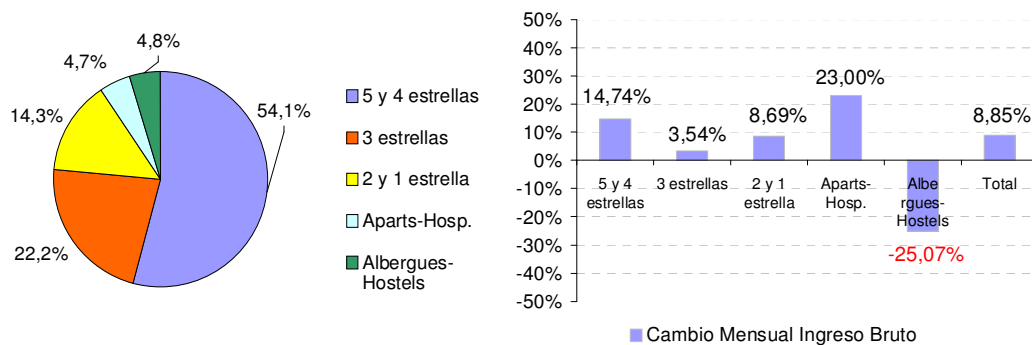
4,8%
4,7%
14,3%
54,1%
22,2%

5 y 4 estrellas
3 estrellas
2 y 1 estrella
Aparts-Hosp.
Albergues-Hostels

50%
40%
30%
20%
10%
0%
-10%
-20%
-30%
-40%
-50%

14,74%
3,54%
8,69%
23,00%
8,85%
-25,07%

5 y 4 estrellas
3 estrellas
2 y 1 estrella
Aparts-Hosp.
Albergues-Hostels
Total

Cambio Mensual Ingreso Bruto